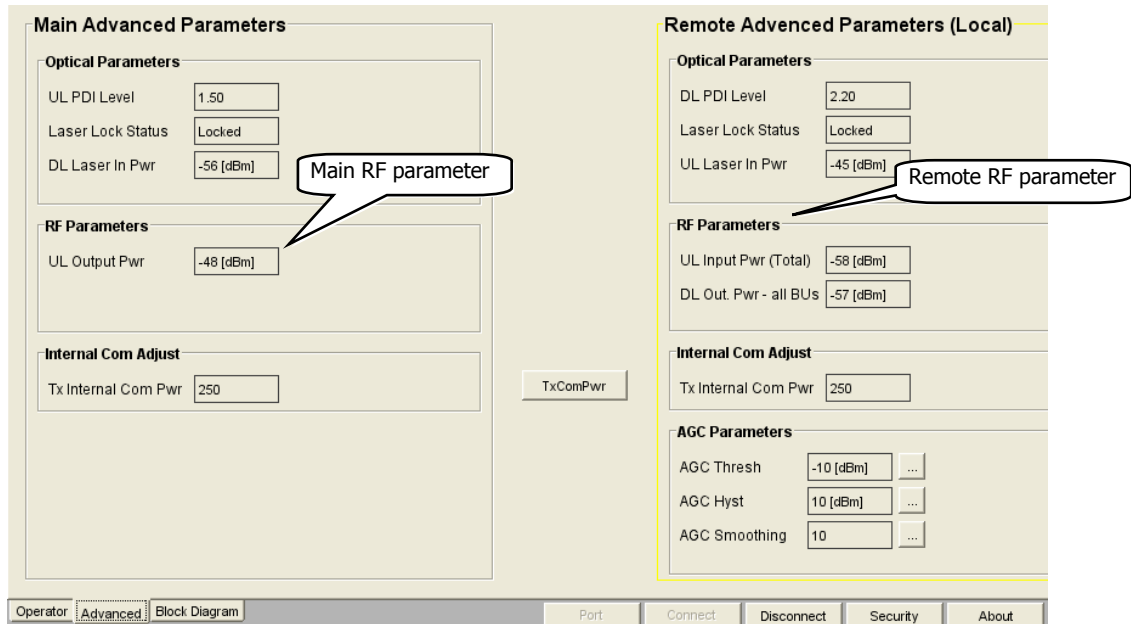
Main Advanced Parameters

Optical Parameters

UL PDI Level 1.50

Laser Lock Status Locked

DL Laser In Pwr -56 [dBm]

Main RF parameter

RF Parameters

UL Output Pwr -48 [dBm]

Internal Com Adjust

Tx Internal Com Pwr 250

TxComPwr

Remote Advanced Parameters (Local)

Optical Parameters

DL PDI Level 2.20

Laser Lock Status Locked

UL Laser In Pwr -45 [dBm]

Remote RF parameter

RF Parameters

UL Input Pwr (Total) -58 [dBm]

DL Out. Pwr - all BUs -57 [dBm]

Internal Com Adjust

Tx Internal Com Pwr 250

AGC Parameters

AGC Thresh -10 [dBm] ...

AGC Hyst 10 [dBm] ...

AGC Smoothing 10 ...

Operator Advanced Block Diagram

Port Connect Disconnect Security About